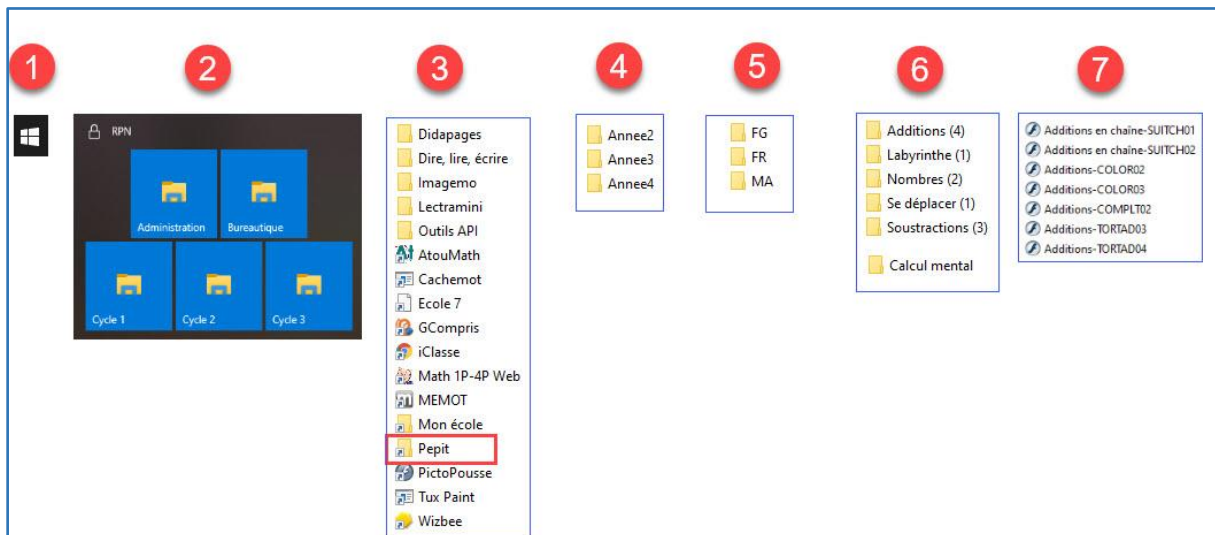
1

2

RPN

Administration

Bureautique

Cycle 1

Cycle 2

Cycle 3

3

Didapages
Dire, lire, écrire
Imagemo
Lectramini
Outils API
AtouMath
Cachemot
Ecole 7
GCompris
iClasse
Math 1P-4P Web
MEMOT
Mon école
Pepit
PictoPousse
Tux Paint
Wizbee

4

Annee2
Annee3
Annee4

5

FG
FR
MA

6

Additions (4)
Labyrinthe (1)
Nombres (2)
Se déplacer (1)
Soustractions (3)
Calcul mental

7

Additions en chaîne-SUITCH01
Additions en chaîne-SUITCH02
Additions-COLOR02
Additions-COLOR03
Additions-COMPLT02
Additions-TORTAD03
Additions-TORTAD04